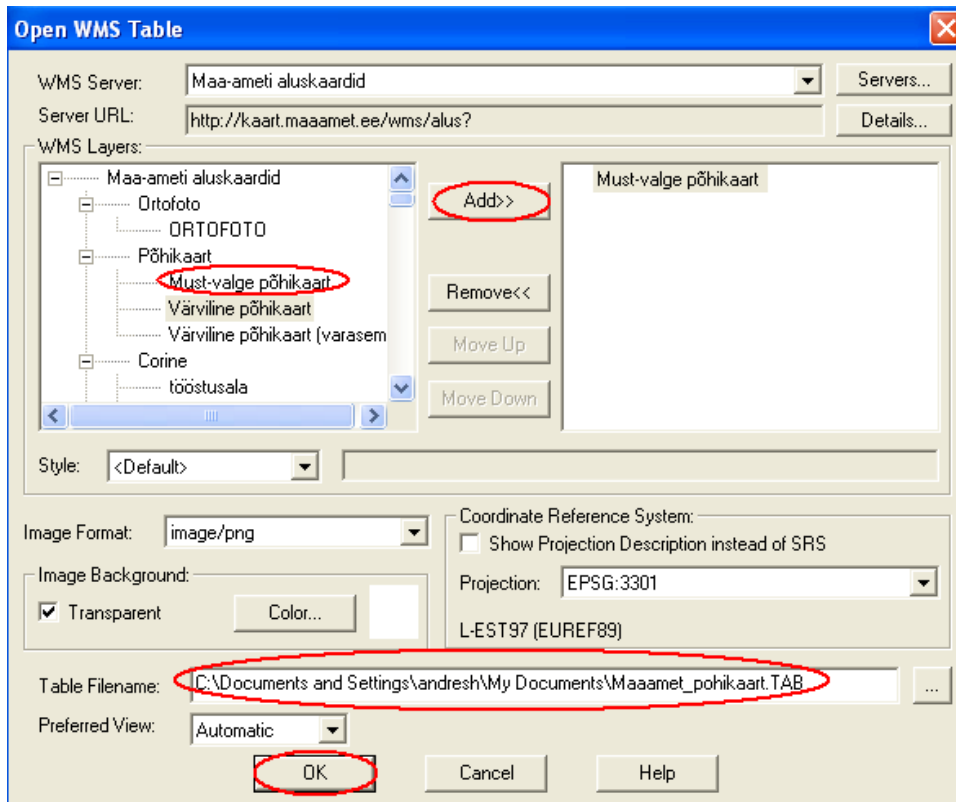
Open WMS Table

WMS Server: Maa-ameti aluskaardid
Servers...
Server URL: http://kaart.maaamet.ee/wms/alus?
Details...

WMS Layers:
Maa-ameti aluskaardid
Ortofoto
ORTOFOTO
Põhikaart
Must-valge põhikaart
Värviline põhikaart
Värviline põhikaart (varasem
Corine
tööstusala

Add>>
Remove<<
Move Up
Move Down

Must-valge põhikaart

Style: <Default>

Image Format: image/png

Image Background:
Transparent
Color...

Coordinate Reference System:
Show Projection Description instead of SRS
Projection: EPSG:3301
L-EST97 (EUREF89)

Table Filename: C:\Documents and Settings\andresh\My Documents\Maaamet_pohikaart.TAB
...
Preferred View: Automatic

OK
Cancel
Help